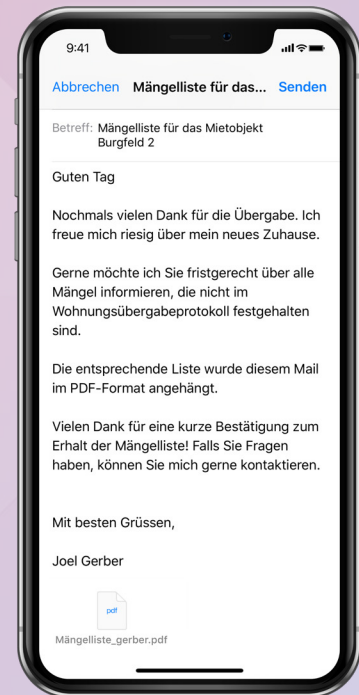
9:41

Abbrechen Mängelliste für das... Senden

Betreff: Mängelliste für das Mietobjekt Burgfeld 2

Guten Tag

Nochmals vielen Dank für die Übergabe. Ich freue mich riesig über mein neues Zuhause.

Gerne möchte ich Sie fristgerecht über alle Mängel informieren, die nicht im Wohnungsübergabeprotokoll festgehalten sind.

Die entsprechende Liste wurde diesem Mail im PDF-Format angehängt.

Vielen Dank für eine kurze Bestätigung zum Erhalt der Mängelliste! Falls Sie Fragen haben, können Sie mich gerne kontaktieren.

Mit besten Grüssen,

Joel Gerber

pdf

Mängelliste_gerber.pdf